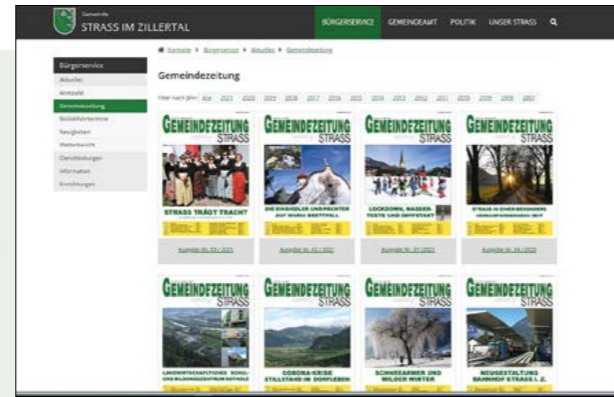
Gemeinde
STRASS IM ZILLERTAL

BÜRGERSERVICE GEMEINDEAMT POLITIK UNSER STRASS

Startseite > Bürgerservice > Aktuelles > Gemeindezeitung

Bürgerservice
Aktuelles
Amtstafel
Gemeindezeitung
Müllabfuhrtermine
Neuigkeiten
Wetterbericht
Dienstleistungen
Information
Einrichtungen

Gemeindezeitung

Filter nach Jahr: Alle 2021 2020 2019 2018 2017 2016 2015 2014 2013 2012 2011 2010 2009 2008 2007

GEMEINDEZEITUNG STRASS
STRASS TRÄGT TRACHT
Ausgabe Nr. 03 / 2021

GEMEINDEZEITUNG STRASS
DIE EINSIEDLER UND PÄCHTER AUF MARIA BRETTFALL
Ausgabe Nr. 02 / 2021

GEMEINDEZEITUNG STRASS
LOCKDOWN, MASSENTESTS UND IMPFSTART
Ausgabe Nr. 01 / 2021

GEMEINDEZEITUNG STRASS
STRASS IN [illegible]
Ausgabe Nr. 04 / 2020

GEMEINDEZEITUNG STRASS
LANDWIRTSCHAFTLICHES SCHUL- UND BILDUNGSZENTRUM ROTHOLZ

GEMEINDEZEITUNG STRASS
CORONA-KRISE STILLSTAND IM DORFLEBEN

GEMEINDEZEITUNG STRASS
SCHNEEARMER UND MILDER WINTER

GEMEINDEZEITUNG STRASS
NEUGESTALTUNG BAHNHOF STRASS I. Z.